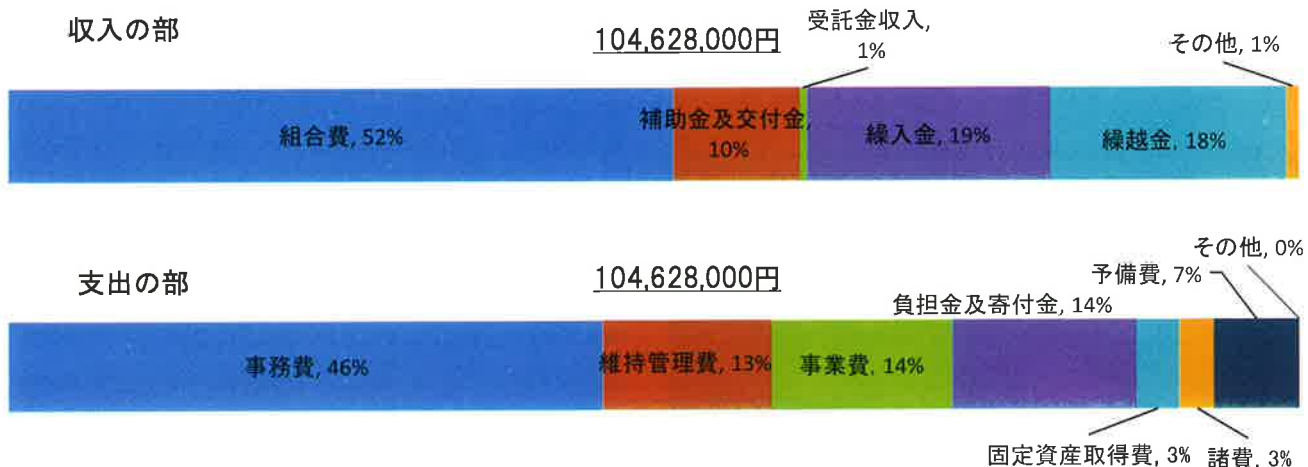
収入の部

104,628,000円

受託金収入, 1%

その他, 1%

組合費, 52%

補助金及交付金, 10%

繰入金, 19%

繰越金, 18%

支出の部

104,628,000円

その他, 0%

予備費, 7%

負担金及寄付金, 14%

事務費, 46%

維持管理費, 13%

事業費, 14%

固定資産取得費, 3%

諸費, 3%